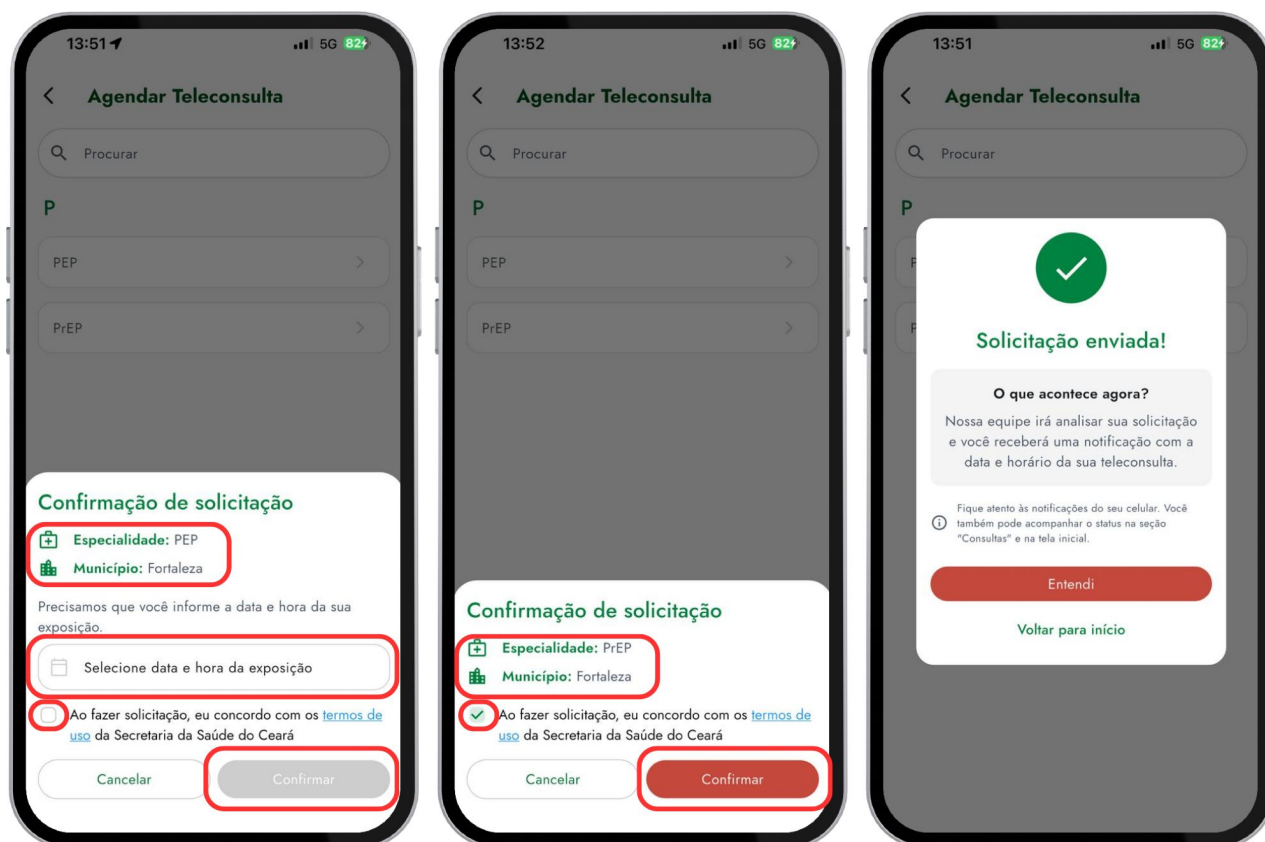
13:51 5G 82

Agendar Teleconsulta

Procurar

P

PEP

PrEP

Confirmação de solicitação

Especialidade: PEP

Município: Fortaleza

Precisamos que você informe a data e hora da sua exposição.

Selecione data e hora da exposição

Ao fazer solicitação, eu concordo com os termos de uso da Secretaria da Saúde do Ceará

Cancelar

Confirmar

13:52 5G 82

Agendar Teleconsulta

Procurar

P

PEP

PrEP

Confirmação de solicitação

Especialidade: PrEP

Município: Fortaleza

Ao fazer solicitação, eu concordo com os termos de uso da Secretaria da Saúde do Ceará

Cancelar

Confirmar

13:51 5G 82

Agendar Teleconsulta

Procurar

P

Solicitação enviada!

O que acontece agora?

Nossa equipe irá analisar sua solicitação e você receberá uma notificação com a data e horário da sua teleconsulta.

Fique atento às notificações do seu celular. Você também pode acompanhar o status na seção "Consultas" e na tela inicial.

Entendi

Voltar para início